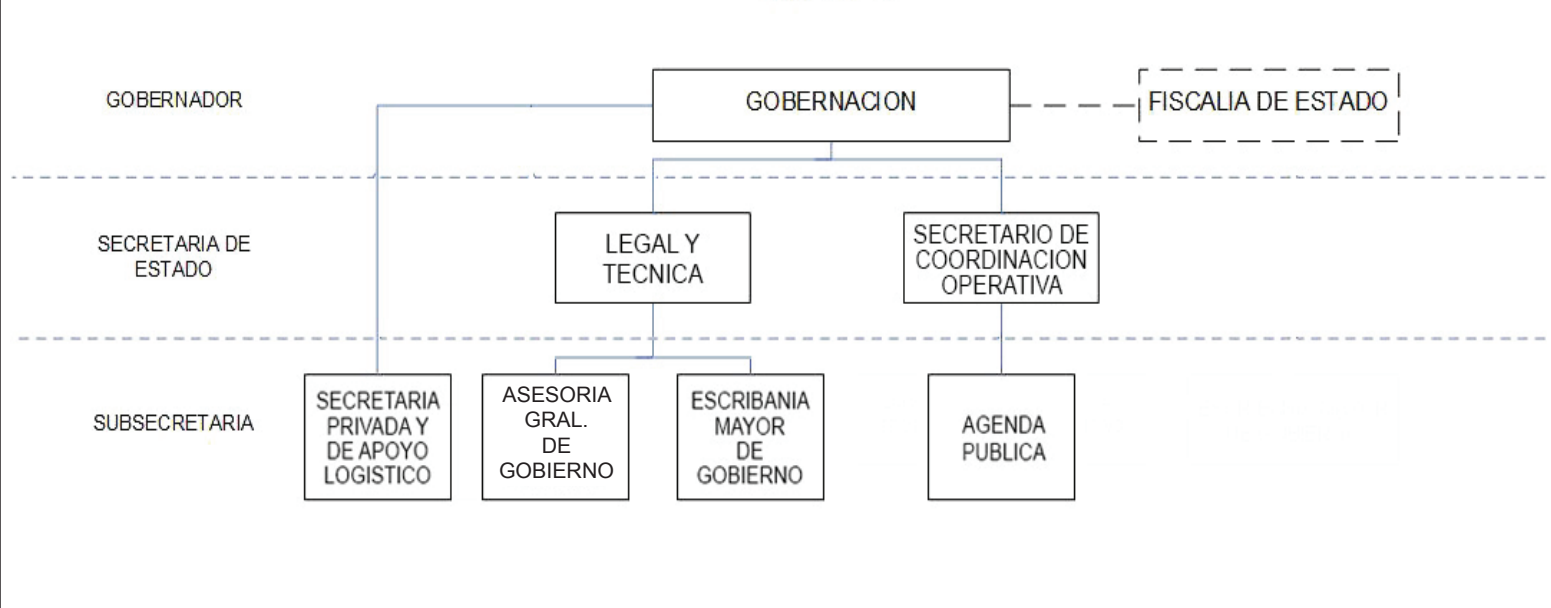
GOBERNADOR

GOBERNACION

FISCALIA DE ESTADO

SECRETARIA DE ESTADO

LEGAL Y TECNICA

SECRETARIO DE COORDINACION OPERATIVA

SUBSECRETARIA

SECRETARIA PRIVADA Y DE APOYO LOGISTICO

ASESORIA GRAL. DE GOBIERNO

ESCRIBANIA MAYOR DE GOBIERNO

AGENDA PUBLICA